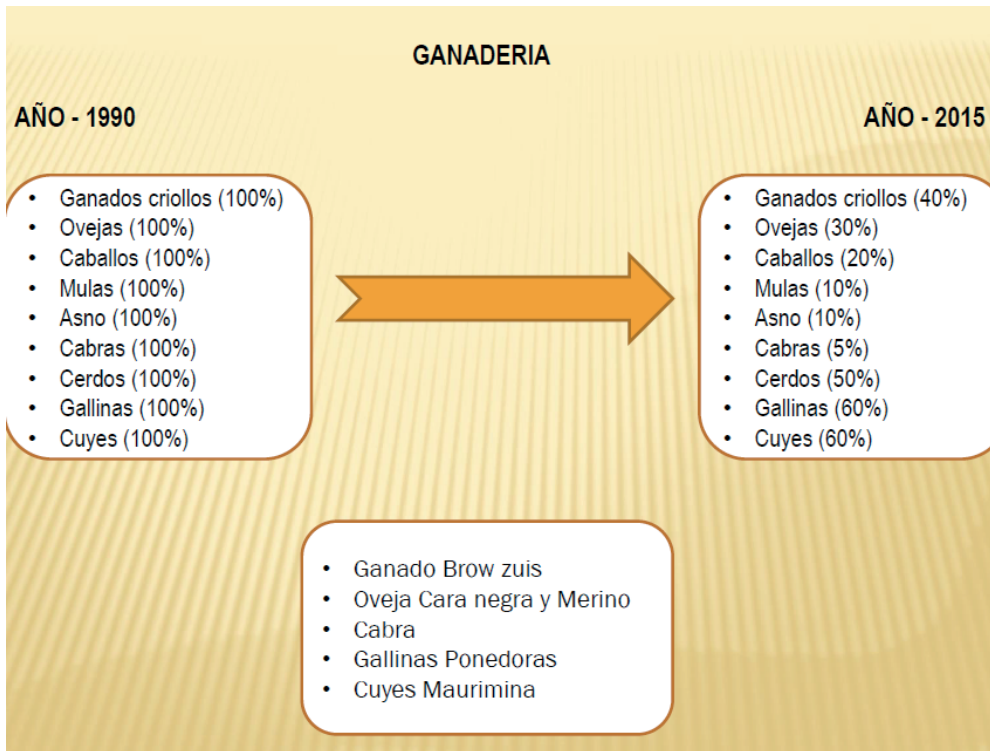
GANADERIA

AÑO - 1990

AÑO - 2015

- Ganados criollos (100%)
- Ovejas (100%)
- Caballos (100%)
- Mulas (100%)
- Asno (100%)
- Cabras (100%)
- Cerdos (100%)
- Gallinas (100%)
- Cuyes (100%)

- Ganados criollos (40%)
- Ovejas (30%)
- Caballos (20%)
- Mulas (10%)
- Asno (10%)
- Cabras (5%)
- Cerdos (50%)
- Gallinas (60%)
- Cuyes (60%)

- Ganado Brow zuis
- Oveja Cara negra y Merino
- Cabra
- Gallinas Ponedoras
- Cuyes Maurimina